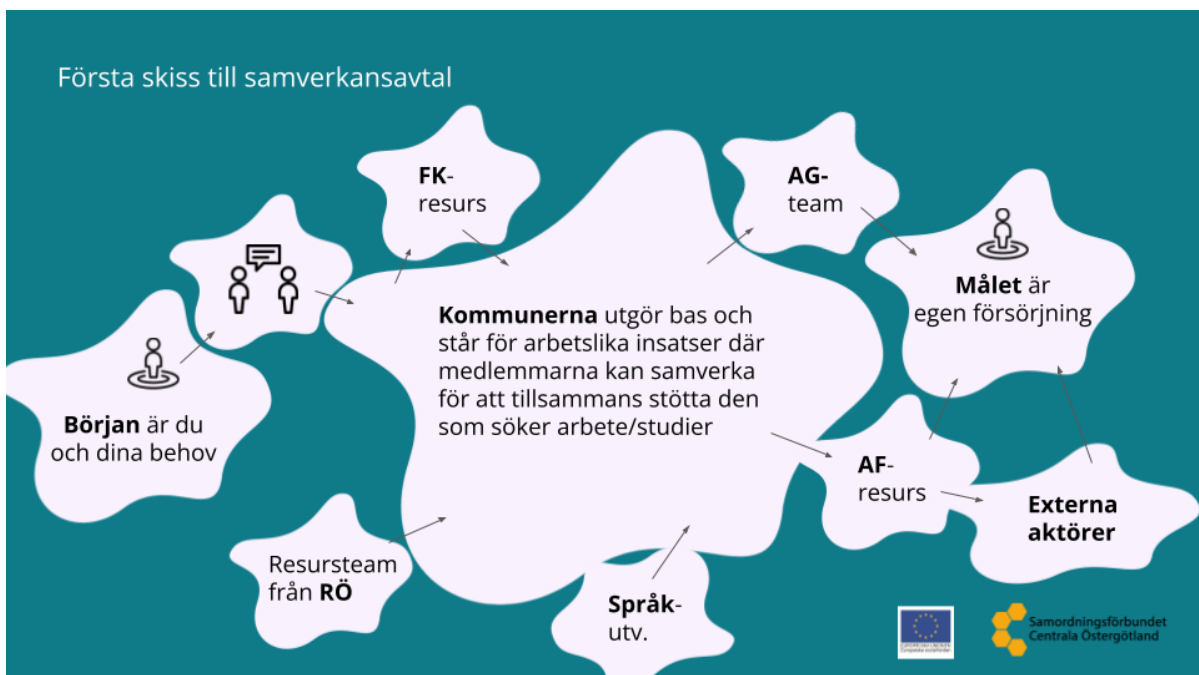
Första skiss till samverkansavtal

Början är du och dina behov

FK-resurs

Kommunerna utgör bas och står för arbetslika insatser där medlemmarna kan samverka för att tillsammans stötta den som söker arbete/studier

AG-team

Målet är egen försörjning

AF-resurs

Externa aktörer

Resursteam från RÖ

Språk-utv.

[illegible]

Samordningsförbundet Centrala Östergötland